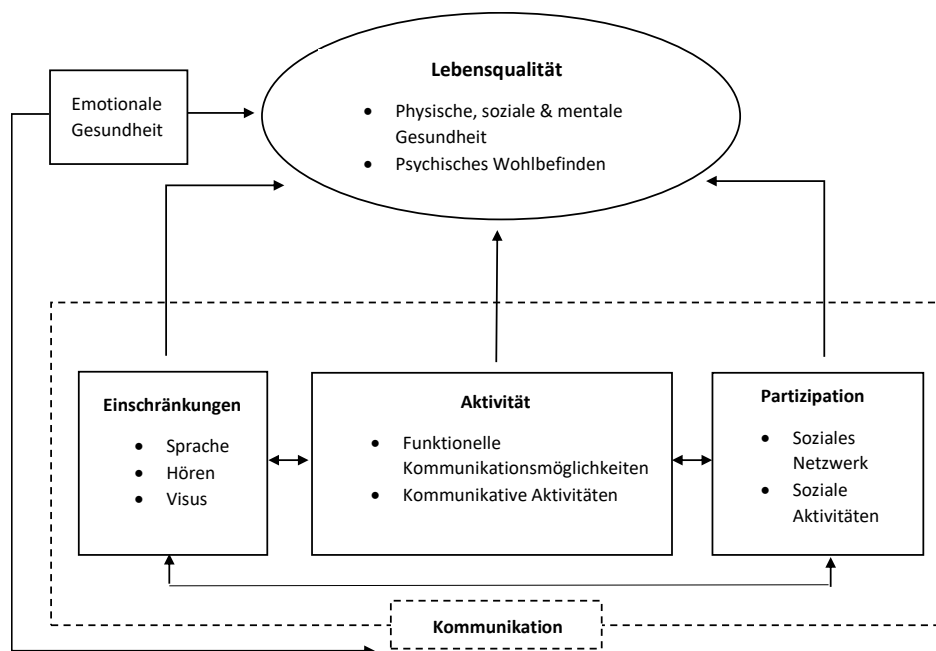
Emotionale Gesundheit

**Lebensqualität**

- Physische, soziale & mentale Gesundheit
- Psychisches Wohlbefinden

**Einschränkungen**

- Sprache
- Hören
- Visus

**Aktivität**

- Funktionelle Kommunikationsmöglichkeiten
- Kommunikative Aktivitäten

**Partizipation**

- Soziales Netzwerk
- Soziale Aktivitäten

**Kommunikation**